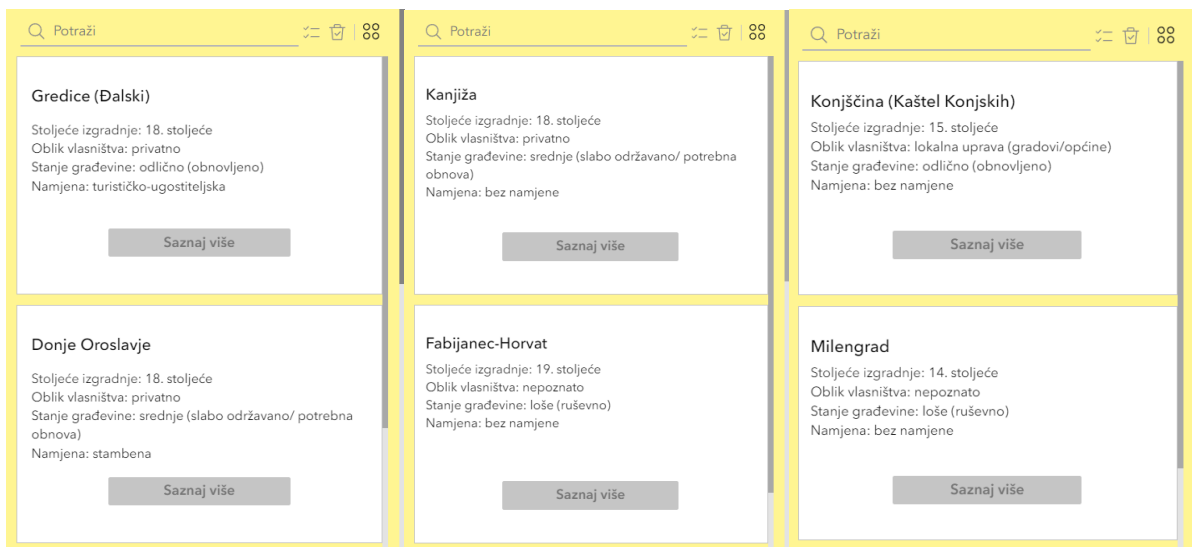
Potraži

Gredice (Đalski)
Stoljeće izgradnje: 18. stoljeće
Oblik vlasništva: privatno
Stanje građevine: odlično (obnovljeno)
Namjena: turističko-ugostiteljska

Saznaj više

Donje Oroslavje
Stoljeće izgradnje: 18. stoljeće
Oblik vlasništva: privatno
Stanje građevine: srednje (slabo održavano/ potrebna obnova)
Namjena: stambena

Saznaj više

Potraži

Kanjiža
Stoljeće izgradnje: 18. stoljeće
Oblik vlasništva: privatno
Stanje građevine: srednje (slabo održavano/ potrebna obnova)
Namjena: bez namjene

Saznaj više

Fabijanec-Horvat
Stoljeće izgradnje: 19. stoljeće
Oblik vlasništva: nepoznato
Stanje građevine: loše (ruševno)
Namjena: bez namjene

Saznaj više

Potraži

Konjščina (Kaštel Konjskih)
Stoljeće izgradnje: 15. stoljeće
Oblik vlasništva: lokalna uprava (gradovi/općine)
Stanje građevine: odlično (obnovljeno)
Namjena: bez namjene

Saznaj više

Milengrad
Stoljeće izgradnje: 14. stoljeće
Oblik vlasništva: nepoznato
Stanje građevine: loše (ruševno)
Namjena: bez namjene

Saznaj više